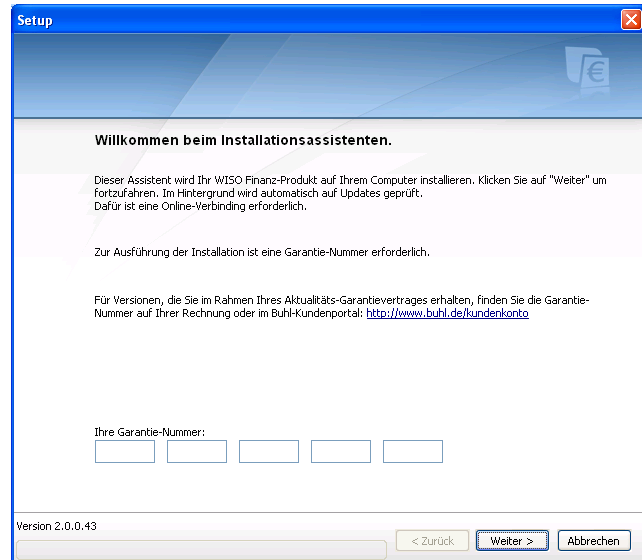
Setup

Willkommen beim Installationsassistenten.

Dieser Assistent wird Ihr WISO Finanz-Produkt auf Ihrem Computer installieren. Klicken Sie auf "Weiter" um fortzufahren. Im Hintergrund wird automatisch auf Updates geprüft.
Dafür ist eine Online-Verbinding erforderlich.

Zur Ausführung der Installation ist eine Garantie-Nummer erforderlich.

Für Versionen, die Sie im Rahmen Ihres Aktualitäts-Garantievertrages erhalten, finden Sie die Garantie-Nummer auf Ihrer Rechnung oder im Buhl-Kundenportal: http://www.buhl.de/kundenkonto

Ihre Garantie-Nummer:

Version 2.0.0.43

< Zurück
Weiter >
Abbrechen